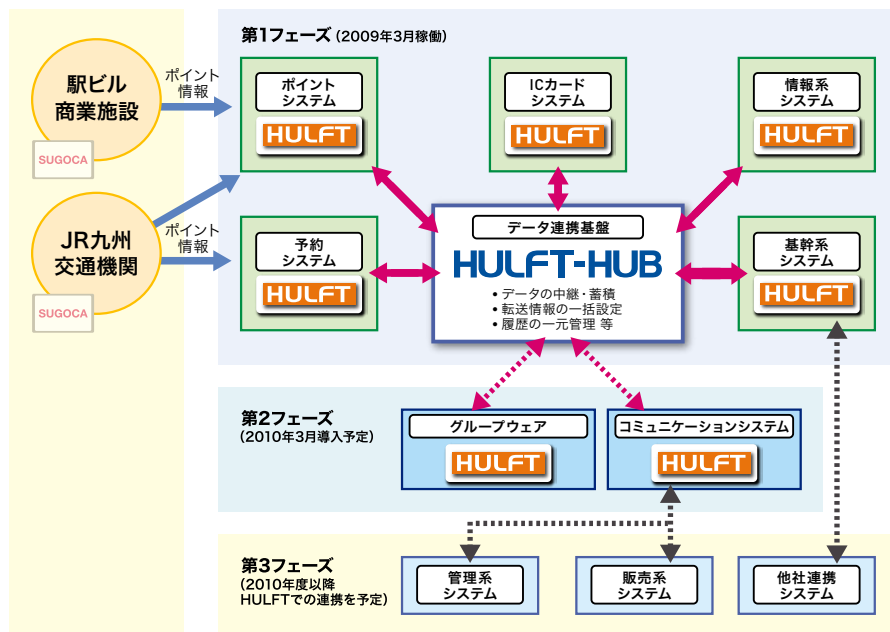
駅ビル
商業施設

SUGOCA

JR九州
交通機関

SUGOCA

ポイント
情報

ポイント
情報

第1フェーズ (2009年3月稼動)

ポイント
システム
HULFT

ICカード
システム
HULFT

情報系
システム
HULFT

予約
システム
HULFT

データ連携基盤
HULFT-HUB
• データの中継・蓄積
• 転送情報の一括設定
• 履歴の一元管理 等

基幹系
システム
HULFT

第2フェーズ
(2010年3月導入予定)

グループウェア
HULFT

コミュニケーションシステム
HULFT

第3フェーズ
(2010年度以降
HULFTでの連携を予定)

管理系
システム

販売系
システム

他社連携
システム